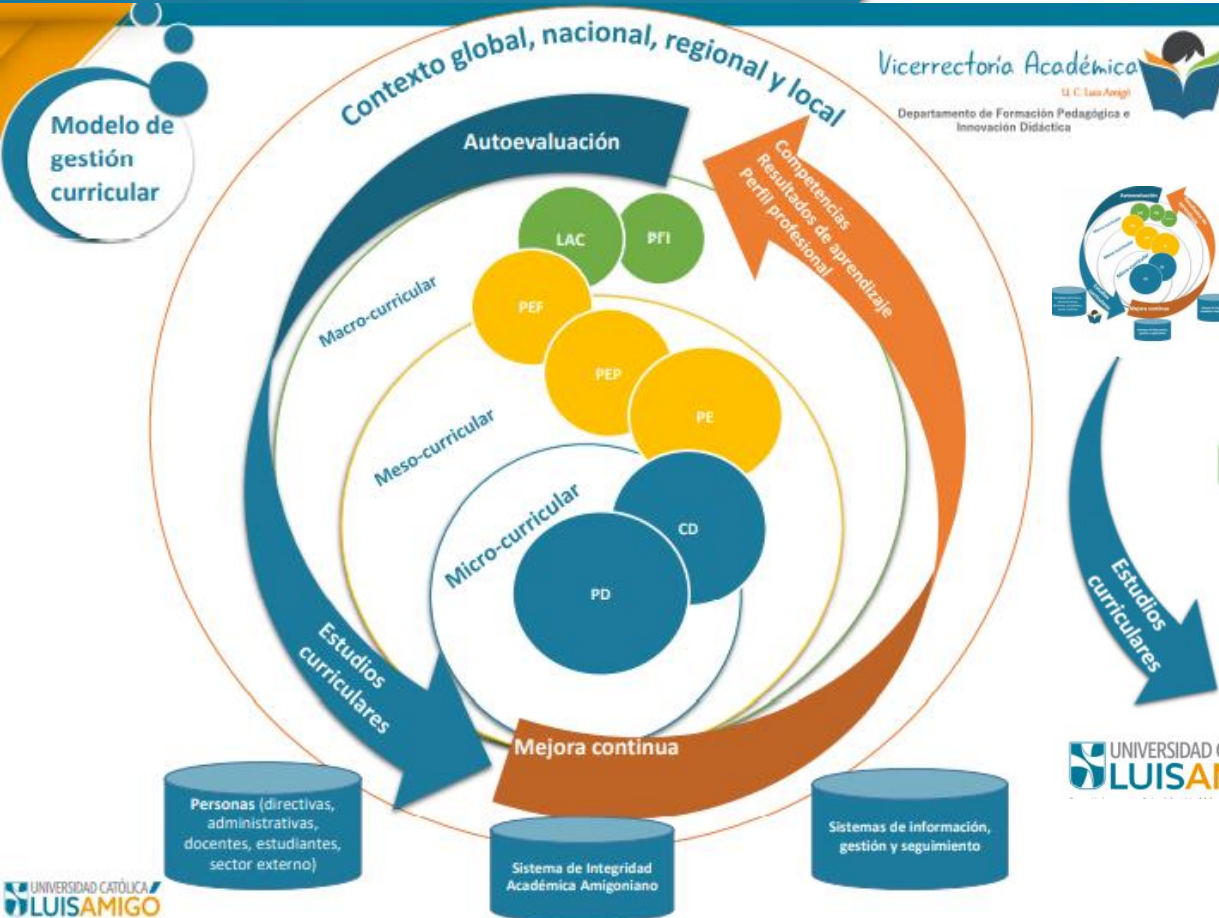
Modelo de gestión curricular

Contexto global, nacional, regional y local

Vicerrectoría Académica
U. C. Luis Amigó
Departamento de Formación Pedagógica e Innovación Didáctica

Autoevaluación

Competencias
Resultados de aprendizaje
Perfil profesional

LAC
PFI
Macro-curricular
PEF
PEP
PE
Meso-curricular
Micro-curricular
CD
PD

Estudios curriculares

Mejora continua

Personas (directivas, administrativas, docentes, estudiantes, sector externo)

Sistema de Integridad Académica Amigoniano

Sistemas de información, gestión y seguimiento

Estudios curriculares

UNIVERSIDAD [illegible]
LUISAM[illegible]

UNIVERSIDAD CATÓLICA
LUISAMIGÓ